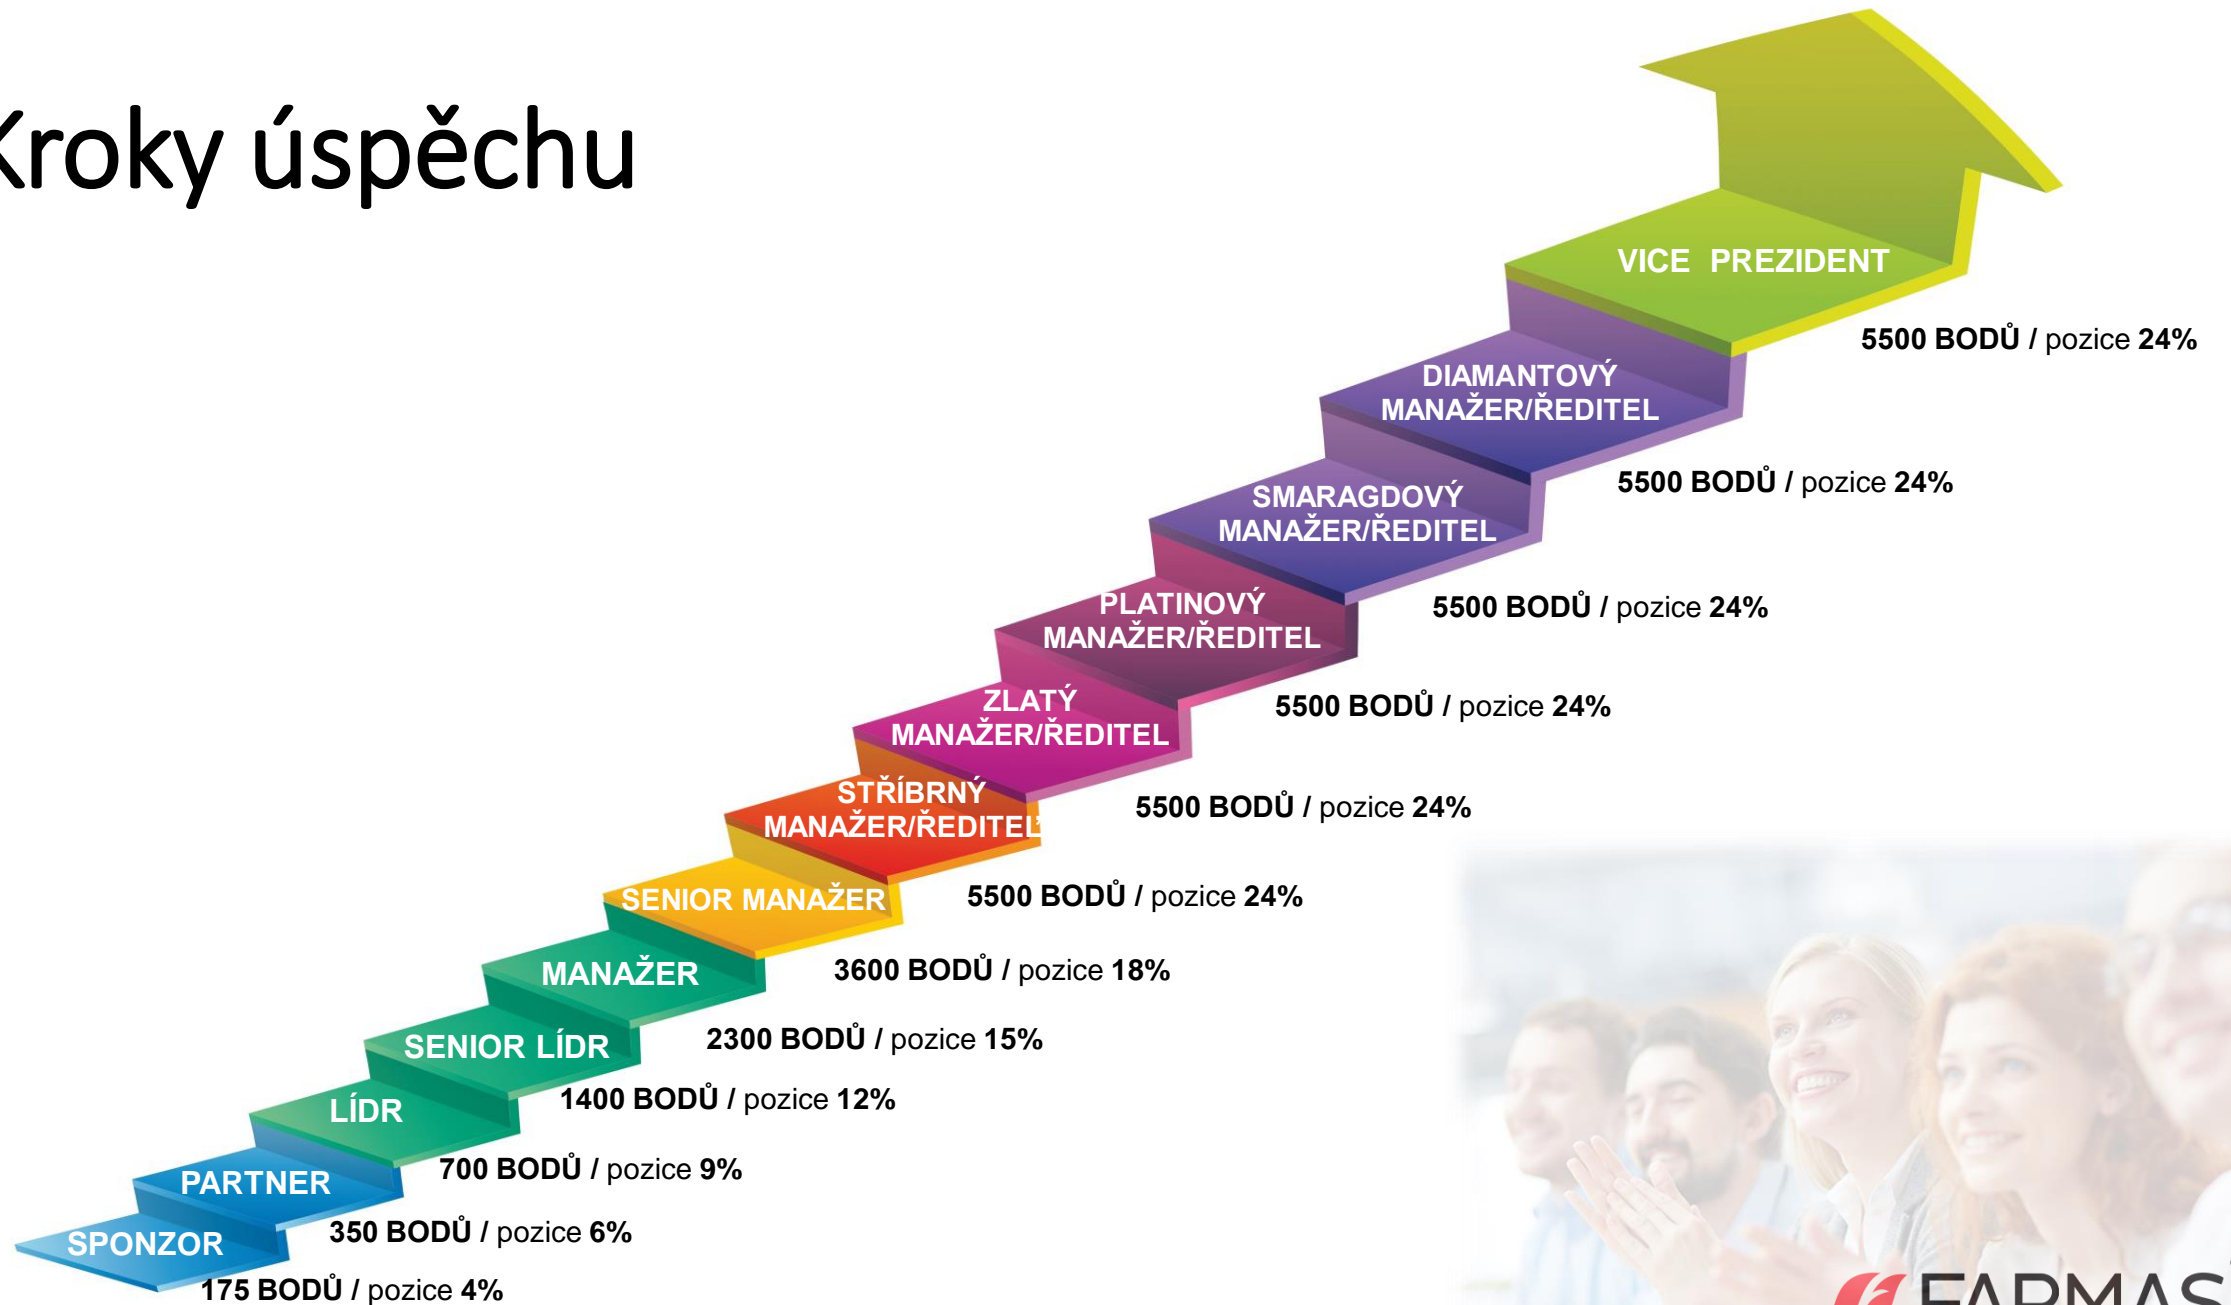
Kroky úspěchu

VICE PREZIDENT

5500 BODŮ / pozice 24%

DIAMANTOVÝ MANAŽER/ŘEDITEL

5500 BODŮ / pozice 24%

SMARAGDOVÝ MANAŽER/ŘEDITEL

5500 BODŮ / pozice 24%

PLATINOVÝ MANAŽER/ŘEDITEL

5500 BODŮ / pozice 24%

ZLATÝ MANAŽER/ŘEDITEL

5500 BODŮ / pozice 24%

STŘÍBRNÝ MANAŽER/ŘEDITEL

5500 BODŮ / pozice 24%

SENIOR MANAŽER

3600 BODŮ / pozice 18%

MANAŽER

2300 BODŮ / pozice 15%

SENIOR LÍDR

1400 BODŮ / pozice 12%

LÍDR

700 BODŮ / pozice 9%

PARTNER

350 BODŮ / pozice 6%

SPONZOR

175 BODŮ / pozice 4%

FARMAS